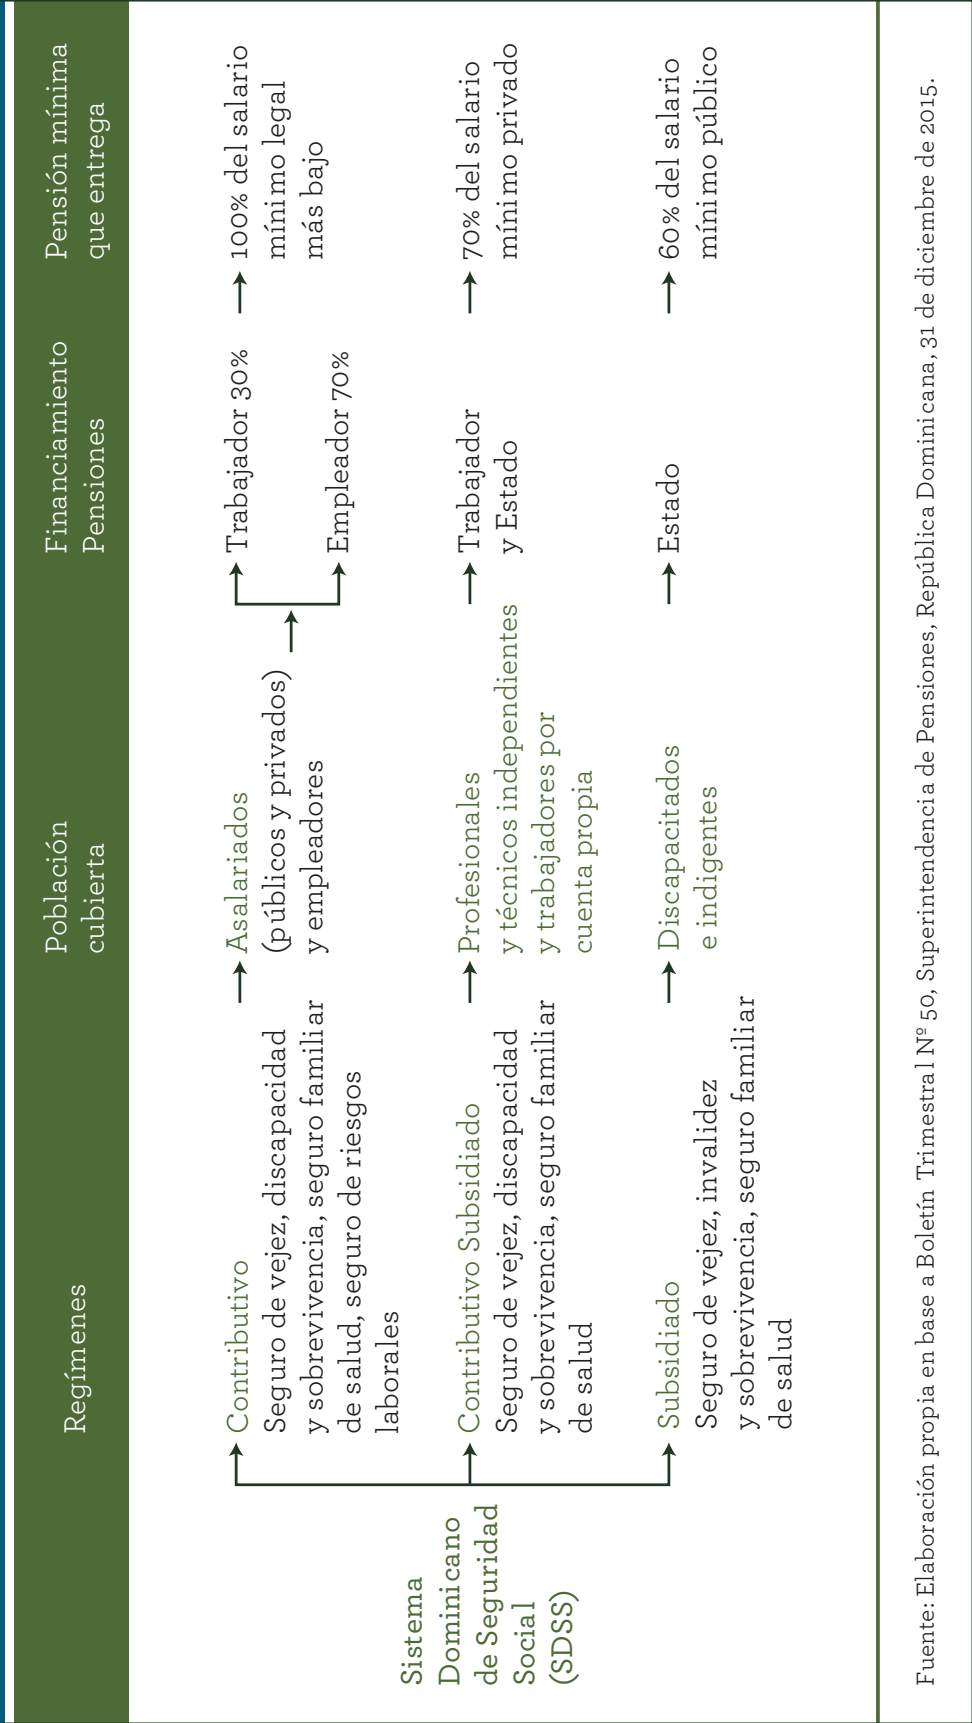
Sistema Dominicano de Seguridad Social (SDSS)

| Regímenes | Población cubierta | Financiamiento Pensiones | Pensión mínima que entrega |
|---|---|---|---|
| Contributivo<br>Seguro de vejez, discapacidad y sobrevivencia, seguro familiar de salud, seguro de riesgos laborales | Asalariados (públicos y privados) y empleadores | Trabajador 30%<br>Empleador 70% | 100% del salario mínimo legal más bajo |
| Contributivo Subsidiado<br>Seguro de vejez, discapacidad y sobrevivencia, seguro familiar de salud | Profesionales y técnicos independientes y trabajadores por cuenta propia | Trabajador y Estado | 70% del salario mínimo privado |
| Subsidiado<br>Seguro de vejez, invalidez y sobrevivencia, seguro familiar de salud | Discapacitados e indigentes | Estado | 60% del salario mínimo público |

Fuente: Elaboración propia en base a Boletín Trimestral Nº 50, Superintendencia de Pensiones, República Dominicana, 31 de diciembre de 2015.